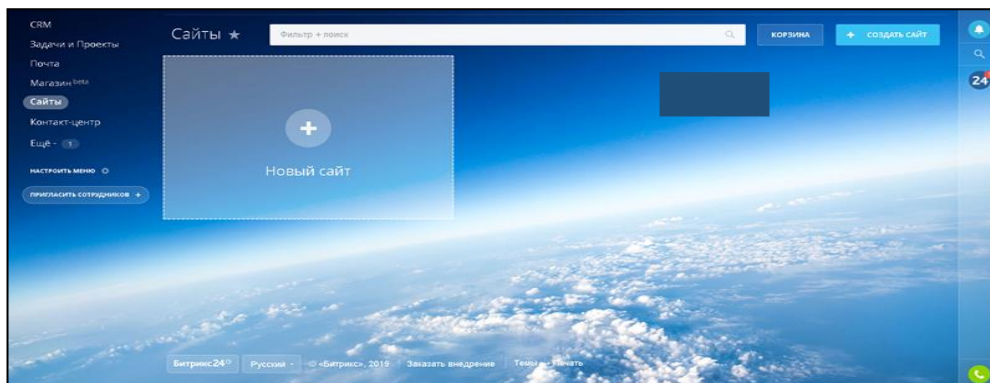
CRM
Задачи и Проекты
Почта
Магазин beta
Сайты
Контакт-центр
Ещё - 1
НАСТРОИТЬ МЕНЮ
ПРИГЛАСИТЬ СОТРУДНИКОВ +

Сайты ★
Фильтр + поиск
КОРЗИНА
+ СОЗДАТЬ САЙТ

+
Новый сайт

24

Битрикс24 Русский - © «Битрикс», 2019 Заказать внедрение Темы Печать